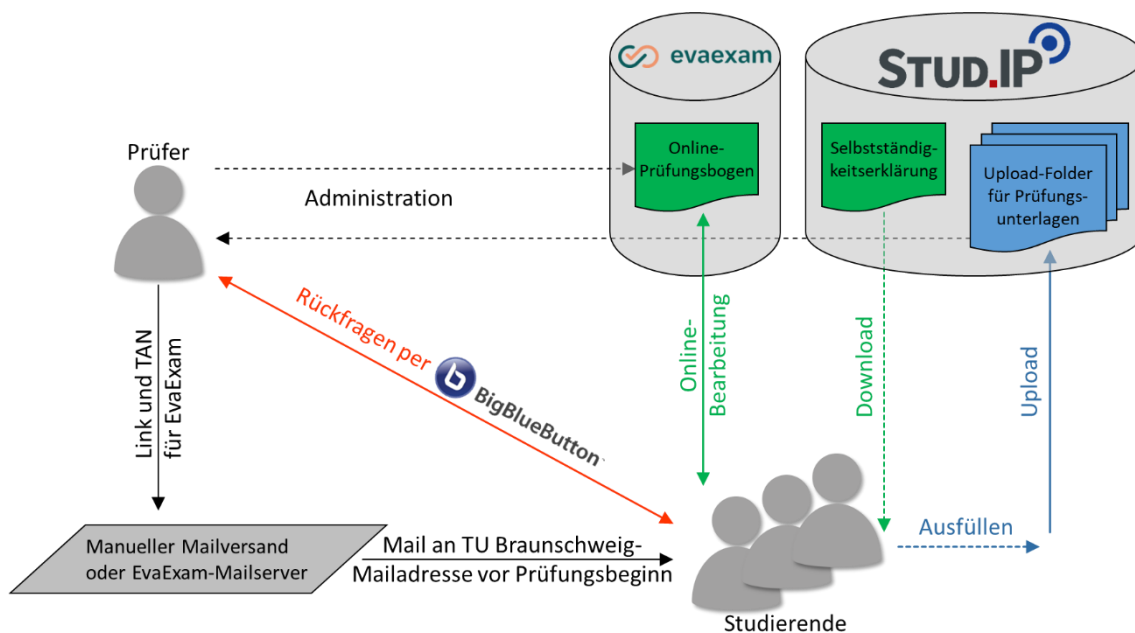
evaexam

STUD.IP

Prüfer

Online-Prüfungsbogen

Selbstständigkeitserklärung

Upload-Folder für Prüfungsunterlagen

Administration

Rückfragen per BigBlueButton

Online-Bearbeitung

Download

Upload

Link und TAN für EvaExam

Manueller Mailversand oder EvaExam-Mailserver

Mail an TU Braunschweig-Mailadresse vor Prüfungsbeginn

Ausfüllen

Studierende